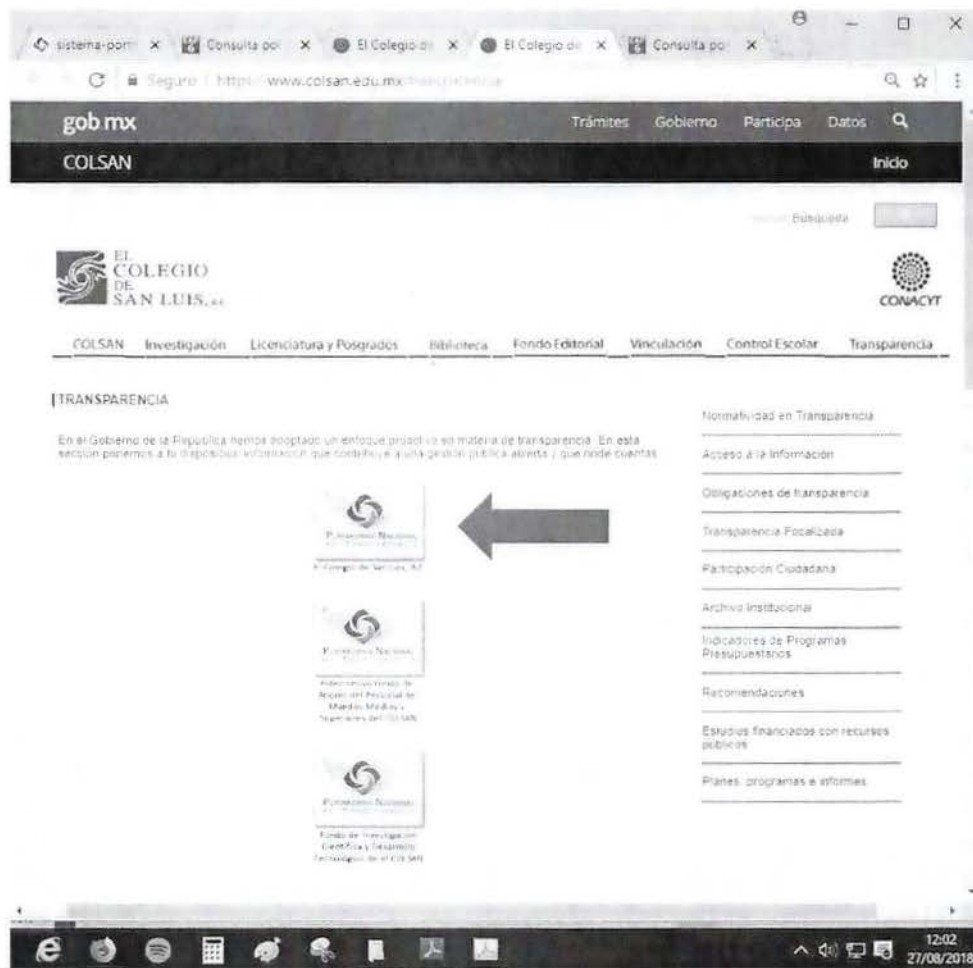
sistema-port × Consulta po × El Colegio d × El Colegio de × Consulta po ×

Seguro | https://www.colsan.edu.mx/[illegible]

gob.mx Trámites Gobierno Participa Datos

COLSAN Inicio

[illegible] Búsqueda

EL COLEGIO DE SAN LUIS, A.C.

CONACYT

COLSAN Investigación Licenciatura y Posgrados Biblioteca Fondo Editorial Vinculación Control Escolar Transparencia

TRANSPARENCIA

En el Gobierno de la República hemos adoptado un enfoque proactivo en materia de transparencia. En esta sección ponemos a tu disposición información que contribuye a una gestión pública abierta y que rinde cuentas.

Plataforma Nacional
El Colegio de San Luis, A.C.

Plataforma Nacional
Fideicomiso Fondo de Ahorro del Personal de Mandos Medios y Superiores del COLSAN

Plataforma Nacional
Fondo de Investigación Científica y Desarrollo Tecnológico de el COLSAN

Normatividad en Transparencia
Acceso a la Información
Obligaciones de transparencia
Transparencia Focalizada
Participación Ciudadana
Archivo Institucional
Indicadores de Programas Presupuestarios
Recomendaciones
Estudios financiados con recursos públicos
Planes, programas e informes

12:02
27/08/2018